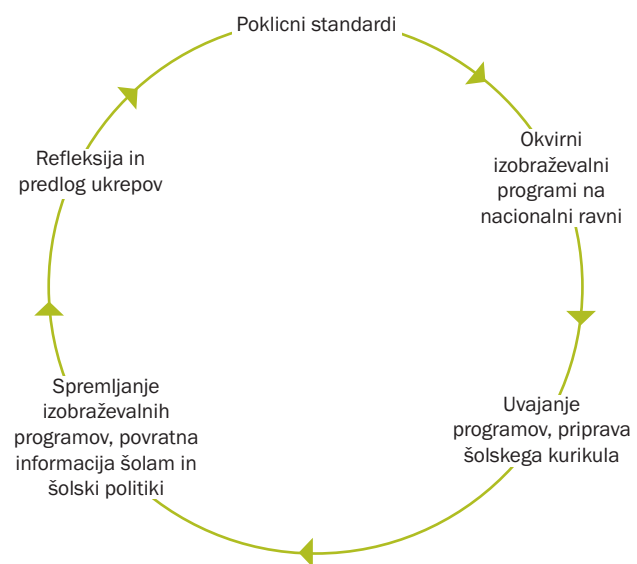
Poklicni standardi

Okvirni izobraževalni programi na nacionalni ravni

Uvajanje programov, priprava šolskega kurikula

Spremljanje izobraževalnih programov, povratna informacija šolam in šolski politiki

Refleksija in predlog ukrepov